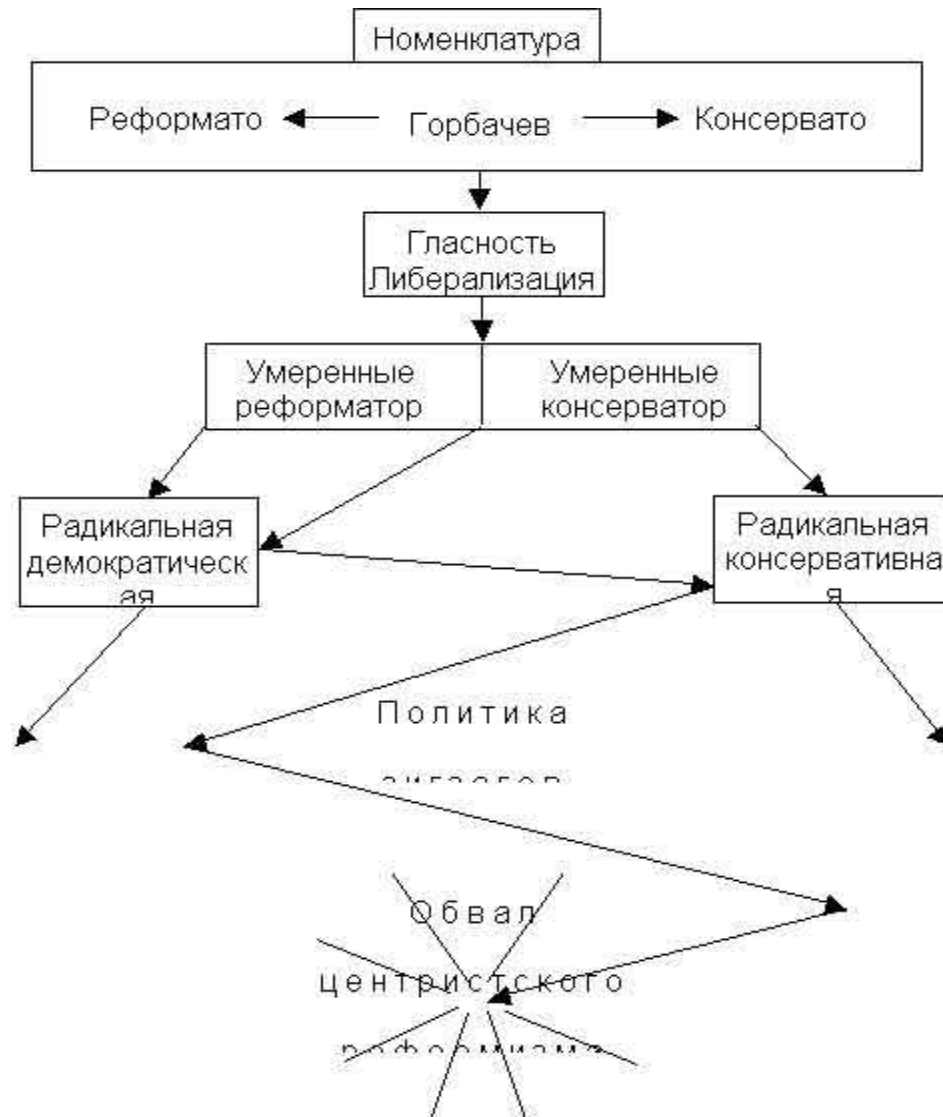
Номенклатура

Реформато Горбачев Консервато

Гласность Либерализация

Умеренные реформатор

Умеренные консерватор

Радикальная демократическая

Радикальная консервативная

Политика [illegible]

Обвал центристского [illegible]